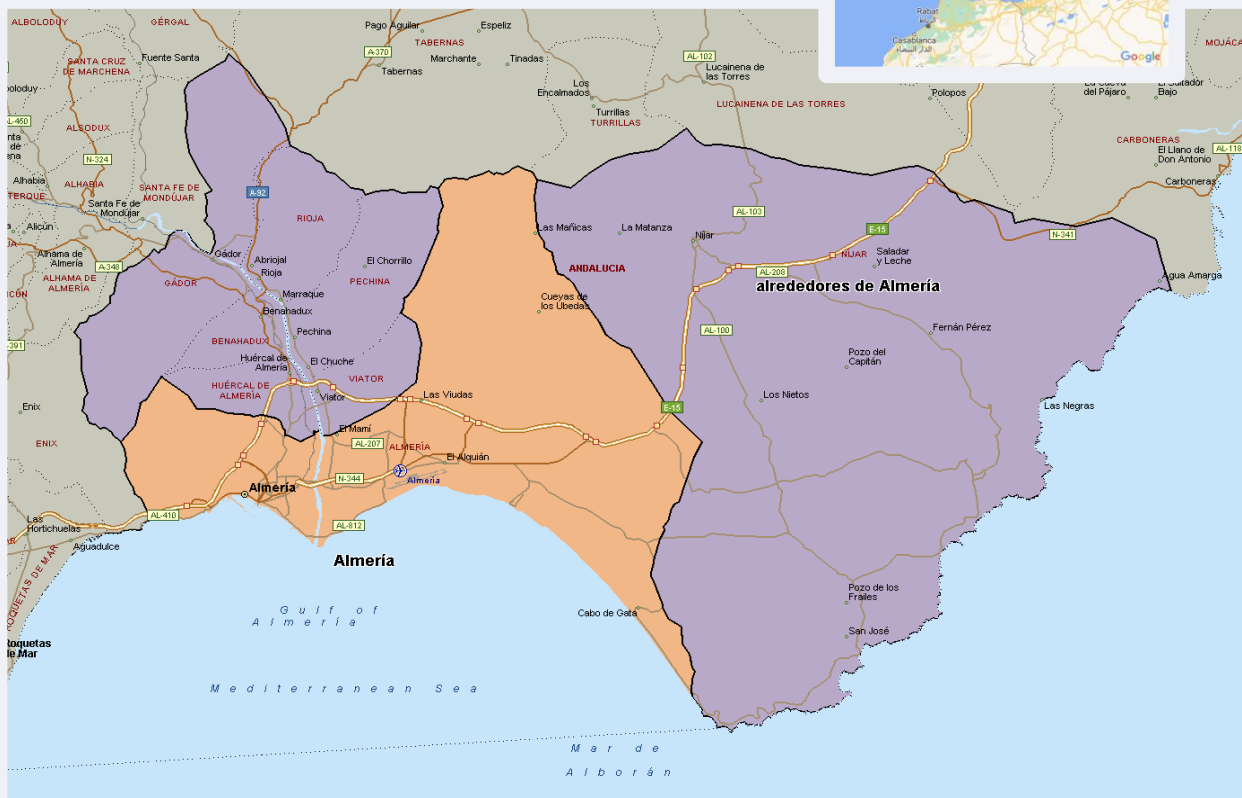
ALBOLODUY
GÉRGAL
Pago Aguilar
Espeliz
TABERNAS
A-370
Marchante
Tinadas
Tabernas
Fuente Santa
SANTA CRUZ DE MARCHENA
Los Encalmados
Turrillas
TURRILLAS
AL-102
Lucainena de las Torres
LUCAINENA DE LAS TORRES
Polopos
Rabat
Casablanca
الدار البيضاء
Google
MOJÁCA
La Cueva del Pájaro
El Saltador Bajo
CARBONERAS
El Llano de Don Antonio
AL-118
Carboneras
AL-450
ALSODUX
N-324
Alhabia
ALHABIA
SANTA FE DE MONDÚJAR
Santa Fe de Mondújar
A-92
RIOJA
Alicún
Alhama de Almería
ALHAMA DE ALMERÍA
A-348
Gádor
Abriojal
Rioja
El Chorrillo
PECHINA
Marraque
GÁDOR
Benahadux
Pechina
BENAHADUX
Huércal de Almería
El Chuche
HUÉRCAL DE ALMERÍA
VIATOR
Viator
Las Viudas
Las Mañicas
La Matanza
Níjar
AL-103
ANDALUCIA
E-15
NÍJAR
Saladar y Leche
N-341
AL-208
Agua Amarga
alrededores de Almería
Cuevas de los Ubedas
AL-100
Fernán Pérez
Pozo del Capitán
Los Nietos
E-15
Las Negras
Enix
ENIX
El Mamí
AL-207
ALMERÍA
El Alquián
N-344
Almería
Almería
AL-410
Las Hortichuelas
Aguadulce
AL-812
Almería
ROQUETAS DE MAR
Roquetas de Mar
Gulf of Almería
Cabo de Gata
Pozo de los Frailes
San José
Mediterranean Sea
Mar de Alborán
391